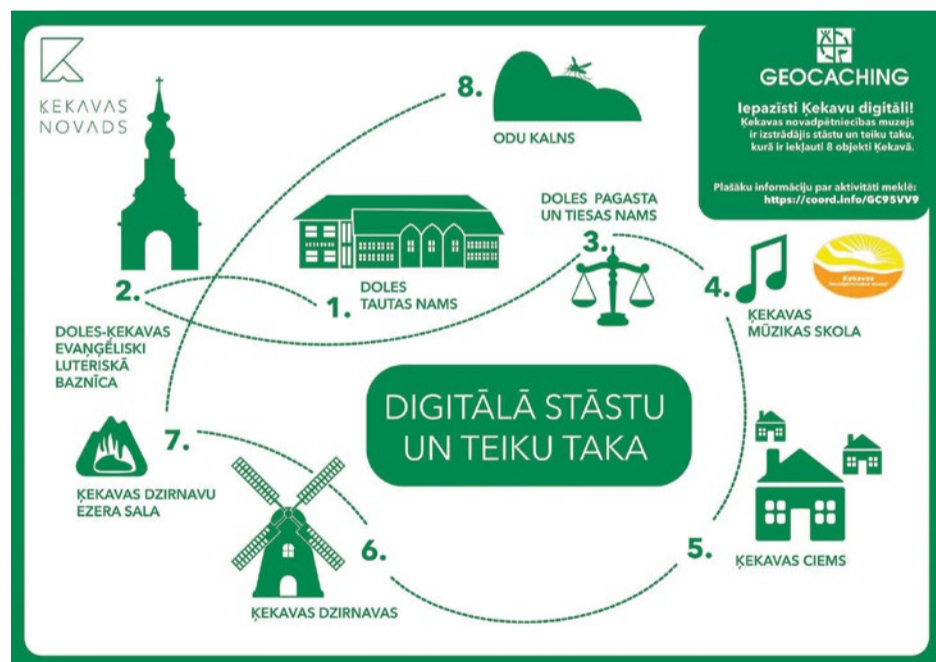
ĶEKAVAS NOVADS

8.

ODU KALNS

GEOCACHING

Iepazīsti Ķekavu digitāli!
Ķekavas novadpētniecības muzejs ir izstrādājis stāstu un teiku taku, kurā ir iekļauti 8 objekti Ķekavā.

Plašāku informāciju par aktivitāti meklē: https://coord.info/GC95VV9

DOLES PAGASTA UN TIESAS NAMS

3.

4.

Ķekavas

ĶEKAVAS MŪZIKAS SKOLA

2.

DOLES TAUTAS NAMS

1.

DOLES-ĶEKAVAS EVAŅĢĒLISKI LUTERISKĀ BAZNĪCA

DIGITĀLĀ STĀSTU UN TEIKU TAKA

7.

ĶEKAVAS DZIRNAVU EZERA SALA

6.

5.

ĶEKAVAS CIEMS

ĶEKAVAS DZIRNAVAS